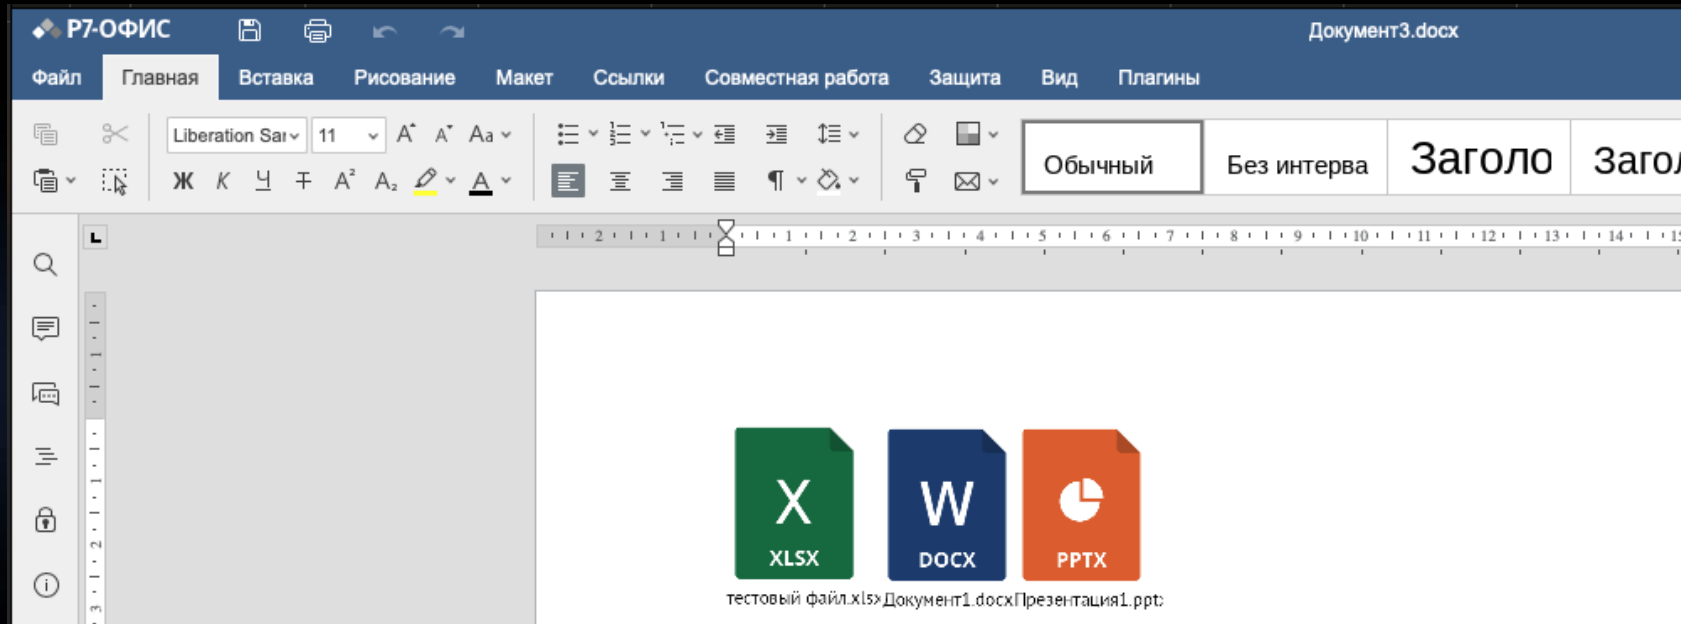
Р7-ОФИС

Документ3.docx

Файл Главная Вставка Рисование Макет Ссылки Совместная работа Защита Вид Плагины

Liberation Sar 11

Ж К Ч Т $A^2$ $A_2$ A

Обычный Без интерва Заголо Загол

2 1 1 2 3 4 5 6 7 8 9 10 11 12 13 14

X XLSX

W DOCX

PPTX

тестовый файл.xls› Документ1.docx Презентация1.ppt: